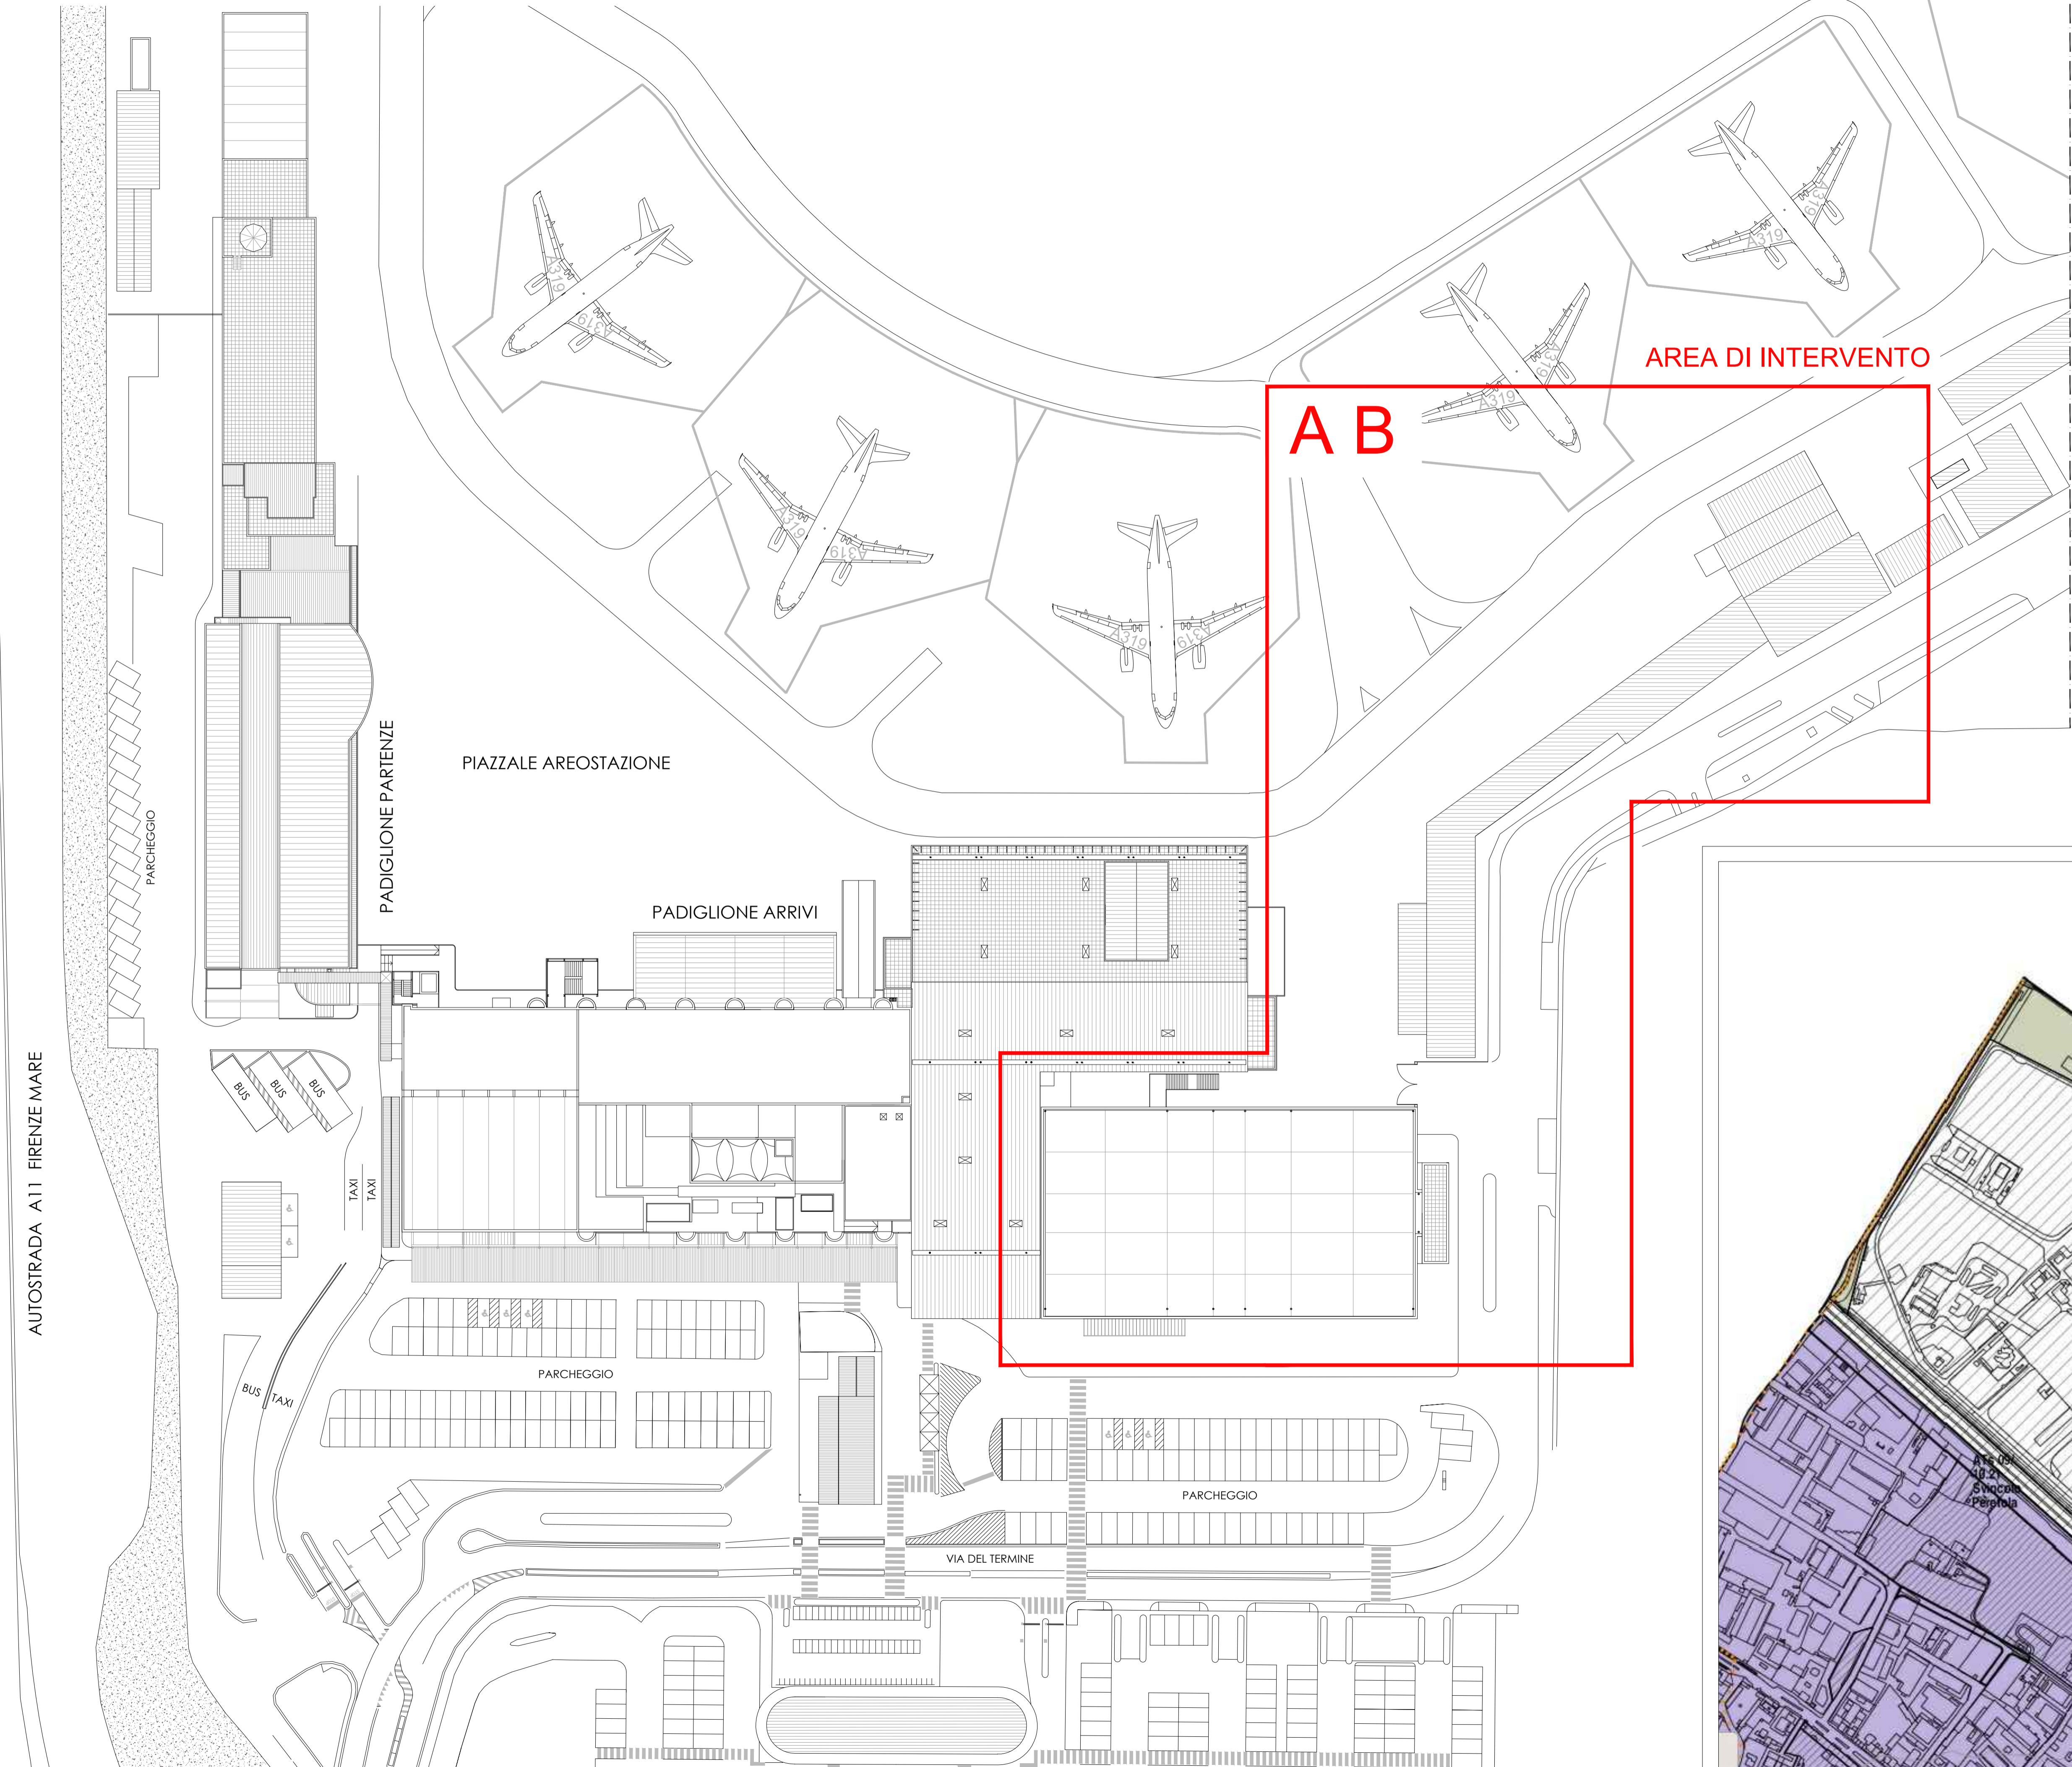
AREA DI INTERVENTO

A B

A319

A319

A319

A319

A319

A319

A319

A319

A319

A319

PIAZZALE AREOSTAZIONE

PADIGLIONE PARTENZE

PADIGLIONE ARRIVI

PARCHEGGIO

AUTOSTRADA A11 FIRENZE MARE

BUS

BUS

BUS

TAXI

TAXI

BUS

TAXI

PARCHEGGIO

PARCHEGGIO

VIA DEL TERMINE

ATS 05/10.21 Svincolo Peretola